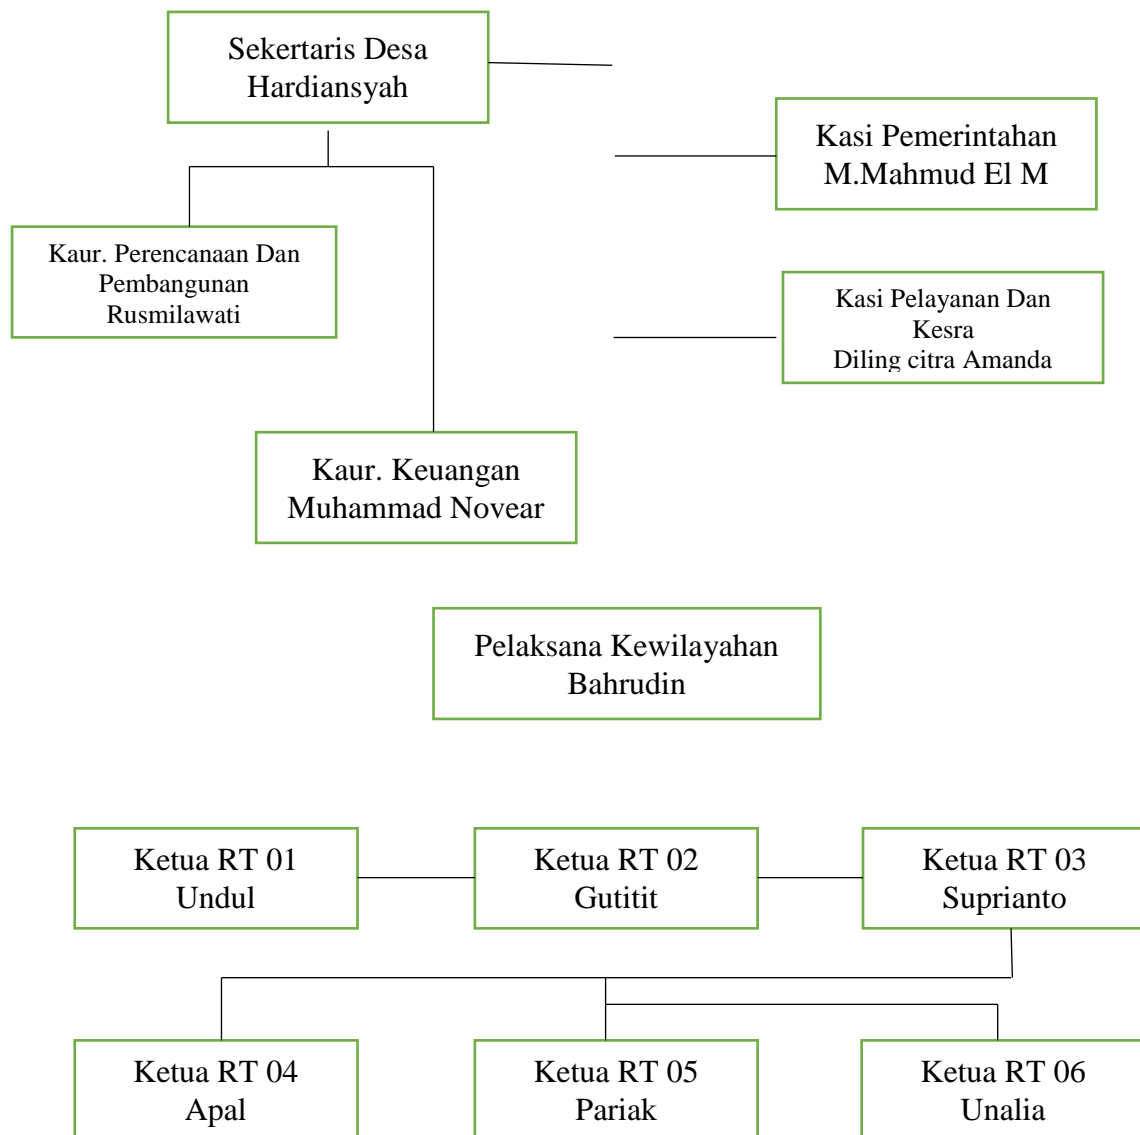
Sekertaris Desa
Hardiansyah

Kasi Pemerintahan
M.Mahmud El M

Kaur. Perencanaan Dan
Pembangunan
Rusmilawati

Kasi Pelayanan Dan
Kesra
Diling citra Amanda

Kaur. Keuangan
Muhammad Novear

Pelaksana Kewilayahan
Bahrudin

Ketua RT 01
Undul

Ketua RT 02
Gutitit

Ketua RT 03
Suprianto

Ketua RT 04
Apal

Ketua RT 05
Pariak

Ketua RT 06
Unalia